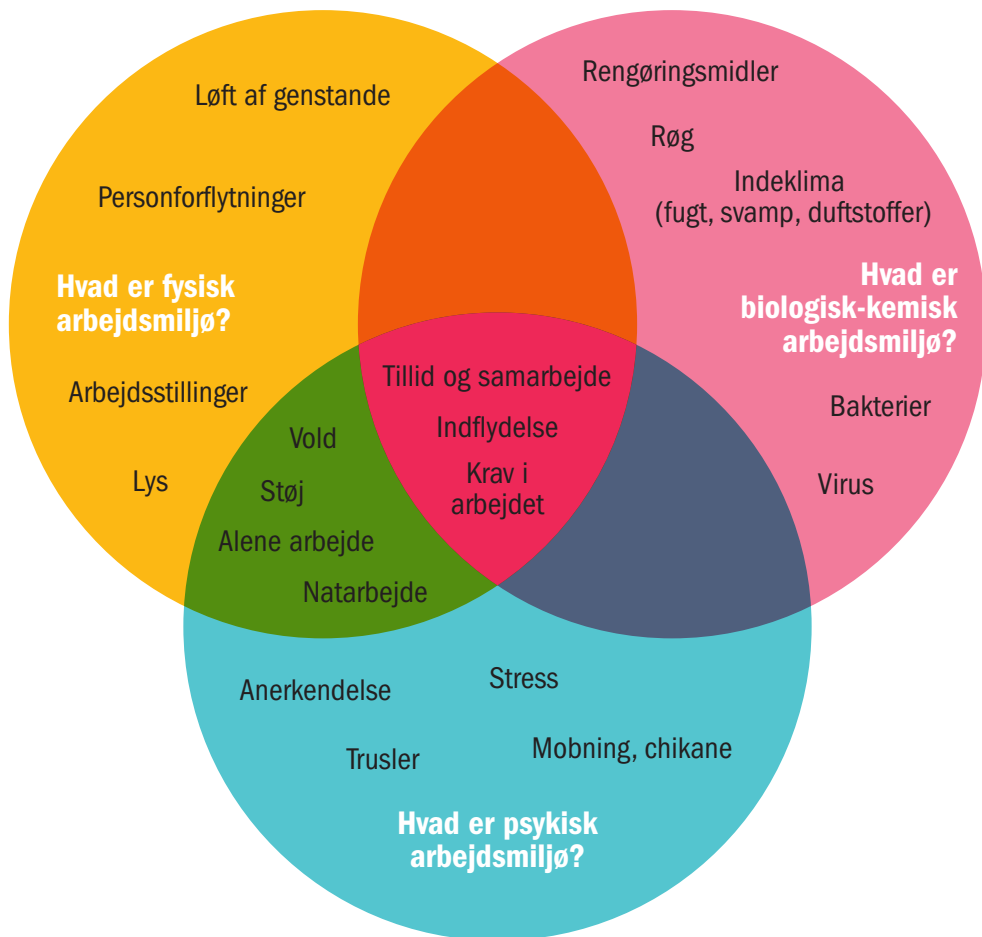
Løft af genstande

Personforflytninger

Hvad er fysisk arbejdsmiljø?

Arbejdsstillinger

Lys

Rengøringsmidler

Røg

Indeklima (fugt, svamp, duftstoffer)

Hvad er biologisk-kemisk arbejdsmiljø?

Bakterier

Virus

Tillid og samarbejde

Indflydelse

Krav i arbejdet

Vold

Støj

Alene arbejde

Natarbejde

Anerkendelse

Stress

Trusler

Mobning, chikane

Hvad er psykisk arbejdsmiljø?